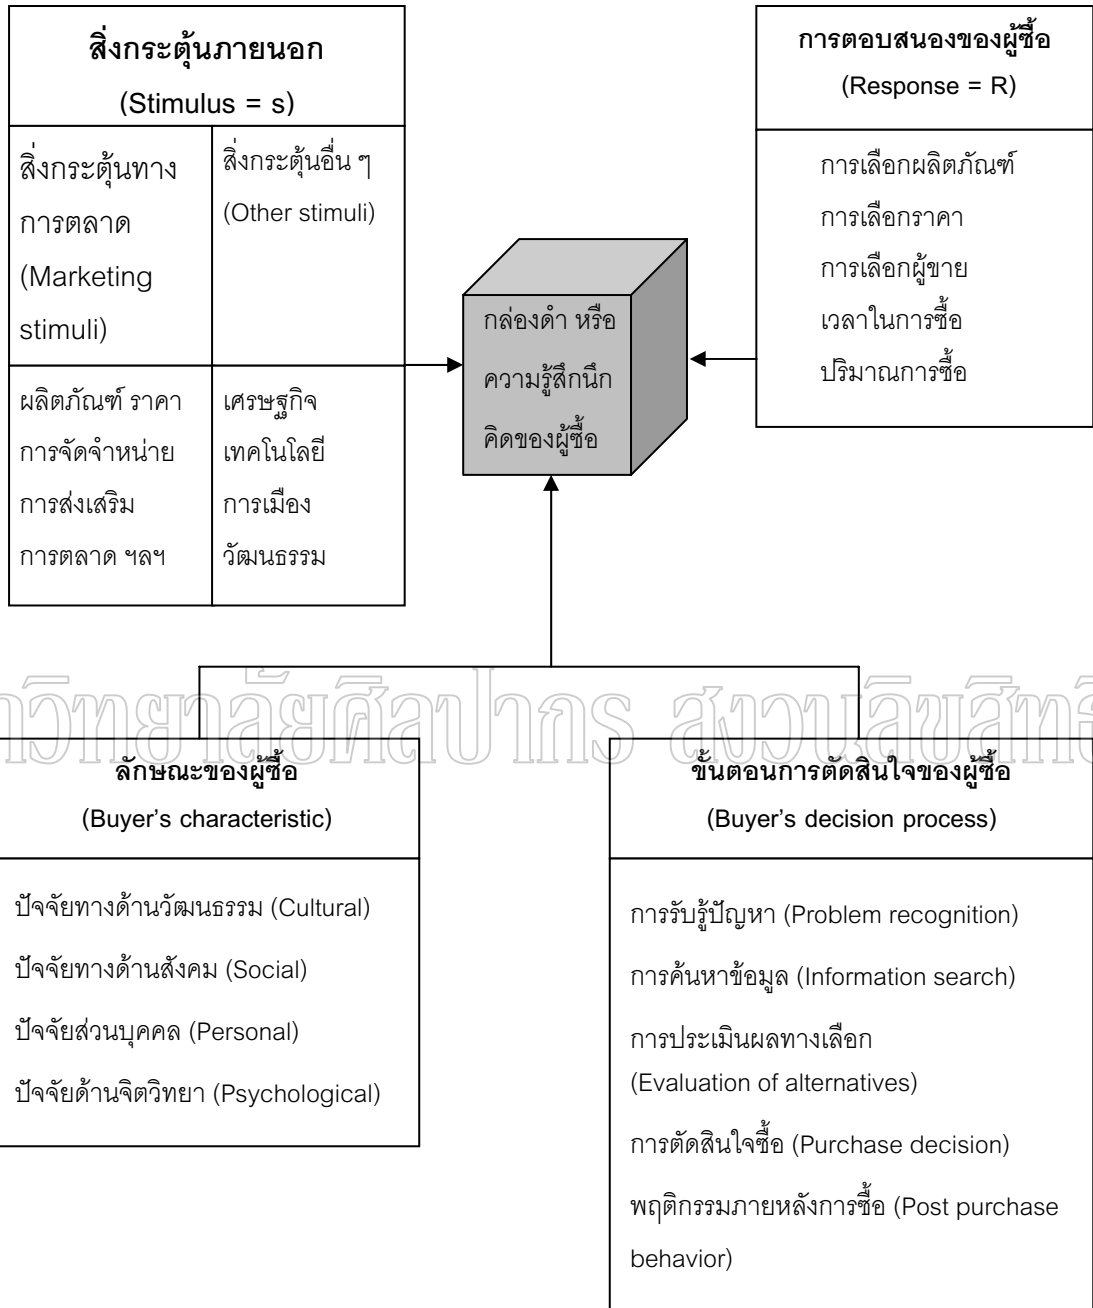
สิ่งกระตุ้นภายนอก
(Stimulus = s)

สิ่งกระตุ้นทางการตลาด (Marketing stimuli)

สิ่งกระตุ้นอื่น ๆ (Other stimuli)

ผลิตภัณฑ์ ราคา การจัดจำหน่าย การส่งเสริมการตลาด ฯลฯ

เศรษฐกิจ เทคโนโลยี การเมือง วัฒนธรรม

กล่องดำ หรือ ความรู้สึกนึกคิดของผู้ซื้อ

การตอบสนองของผู้ซื้อ
(Response = R)

การเลือกผลิตภัณฑ์
การเลือกราคา
การเลือกผู้ขาย
เวลาในการซื้อ
ปริมาณการซื้อ

วิทยาลัยศิลปากร สงวนลิขสิทธิ์

ลักษณะของผู้ซื้อ
(Buyer's characteristic)

ปัจจัยทางด้านวัฒนธรรม (Cultural)
ปัจจัยทางด้านสังคม (Social)
ปัจจัยส่วนบุคคล (Personal)
ปัจจัยด้านจิตวิทยา (Psychological)

ขั้นตอนการตัดสินใจของผู้ซื้อ
(Buyer's decision process)

การรับรู้ปัญหา (Problem recognition)
การค้นหาข้อมูล (Information search)
การประเมินผลทางเลือก (Evaluation of alternatives)
การตัดสินใจซื้อ (Purchase decision)
พฤติกรรมภายหลังการซื้อ (Post purchase behavior)